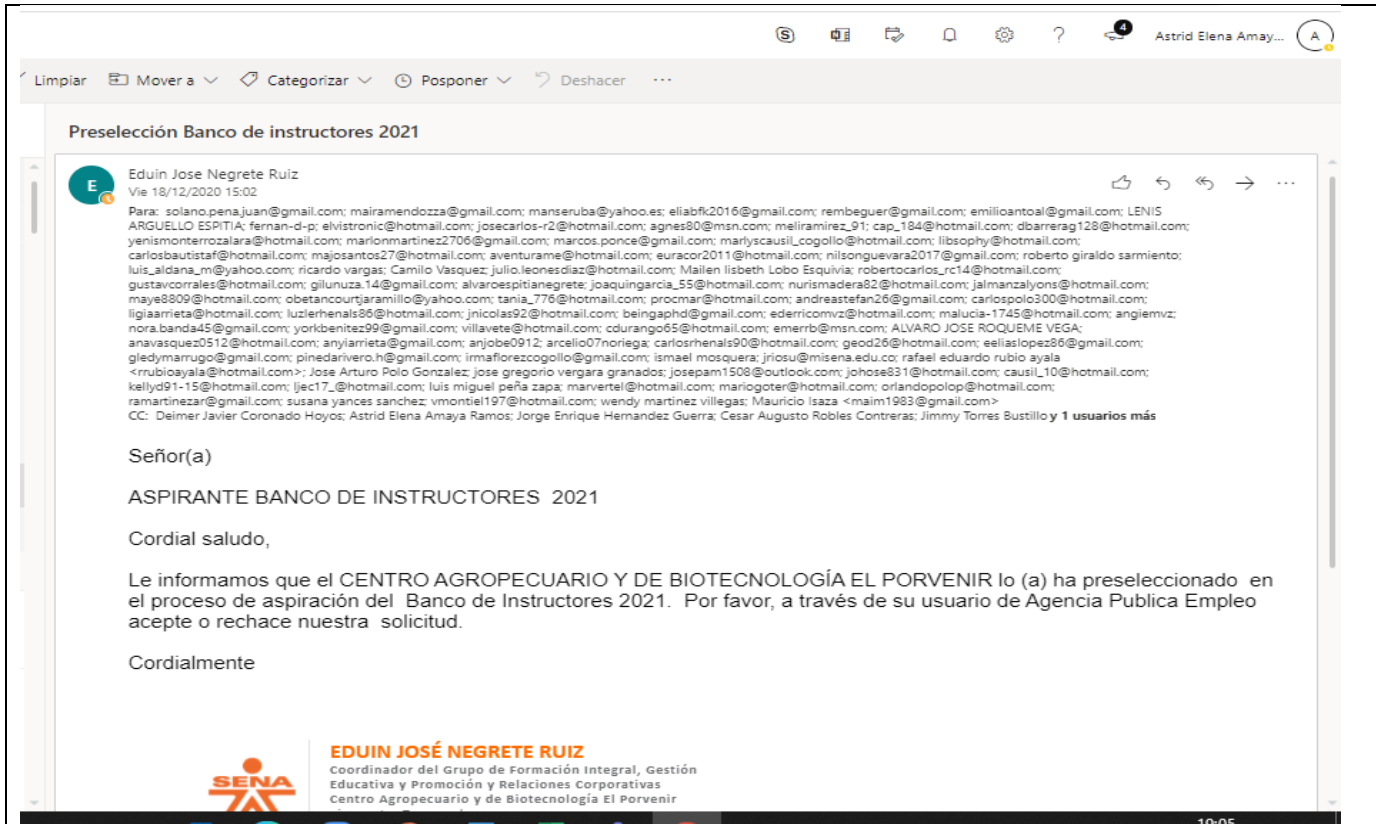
4 Astrid Elena Amay... A

Limpiar Mover a Categorizar Posponer Deshacer ···

Preselección Banco de instructores 2021

E Eduin Jose Negrete Ruiz
Vie 18/12/2020 15:02

Para: solano.pena.juan@gmail.com; mairamendozza@gmail.com; manseruba@yahoo.es; eliabfk2016@gmail.com; rembeguer@gmail.com; emilioantoal@gmail.com; LENIS ARGUELLO ESPITIA; fernan-d-p; elvistronic@hotmail.com; josecarlos-r2@hotmail.com; agnes80@msn.com; meliramirez_91; cap_184@hotmail.com; dbarrerag128@hotmail.com; yenismonterrozalara@hotmail.com; marlonmartinez2706@gmail.com; marcos.ponce@gmail.com; marlyscausil_cogollo@hotmail.com; libsophy@hotmail.com; carlosbautistaf@hotmail.com; majosantos27@hotmail.com; aventurame@hotmail.com; euracor2011@hotmail.com; nilsonguevara2017@gmail.com; roberto giraldo sarmiento; luis_aldana_m@yahoo.com; ricardo vargas; Camilo Vasquez; julio.leonesdiaz@hotmail.com; Mailen lisbeth Lobo Esquivia; robertocarlos_rc14@hotmail.com; gustavcorrales@hotmail.com; gilunuza.14@gmail.com; alvaroespitianegrete; joaquingarcia_55@hotmail.com; nurismadera82@hotmail.com; jalmanzalyons@hotmail.com; maye8809@hotmail.com; obetancourtjaramillo@yahoo.com; tania_776@hotmail.com; procmar@hotmail.com; andreastefan26@gmail.com; carlospolo300@hotmail.com; ligiaarrieta@hotmail.com; luzlerhenals86@hotmail.com; jnicolas92@hotmail.com; beingaphd@gmail.com; edericomvz@hotmail.com; malucia-1745@hotmail.com; angiemvz; nora.banda45@gmail.com; yorkbenitez99@gmail.com; villavete@hotmail.com; cdurango65@hotmail.com; emerrb@msn.com; ALVARO JOSE ROQUEME VEGA; anavasquez0512@hotmail.com; anyiarrieta@gmail.com; anjobe0912; arcelio07noriega; carlosrhenals90@hotmail.com; geod26@hotmail.com; eeliaslopez86@gmail.com; gledymarrugo@gmail.com; pinedarivero.h@gmail.com; irmaflorezcogollo@gmail.com; ismael mosquera; jriosu@misena.edu.co; rafael eduardo rubio ayala <rrubioayala@hotmail.com>; Jose Arturo Polo Gonzalez; jose gregorio vergara granados; josepam1508@outlook.com; johose831@hotmail.com; causil_10@hotmail.com; kellyd91-15@hotmail.com; ljec17_@hotmail.com; luis miguel peña zapa; marvertel@hotmail.com; mariogoter@hotmail.com; orlandopolop@hotmail.com; ramartinezar@gmail.com; susana yances sanchez; vmontiel197@hotmail.com; wendy martinez villegas; Mauricio Isaza <maim1983@gmail.com>
CC: Deimer Javier Coronado Hoyos; Astrid Elena Amaya Ramos; Jorge Enrique Hernandez Guerra; Cesar Augusto Robles Contreras; Jimmy Torres Bustillo y 1 usuarios más

Señor(a)

ASPIRANTE BANCO DE INSTRUCTORES 2021

Cordial saludo,

Le informamos que el CENTRO AGROPECUARIO Y DE BIOTECNOLOGÍA EL PORVENIR lo (a) ha preseleccionado en el proceso de aspiración del Banco de Instructores 2021. Por favor, a través de su usuario de Agencia Publica Empleo acepte o rechace nuestra solicitud.

Cordialmente

SENA
EDUIN JOSÉ NEGRETE RUIZ
Coordinador del Grupo de Formación Integral, Gestión Educativa y Promoción y Relaciones Corporativas
Centro Agropecuario y de Biotecnología El Porvenir

19:05